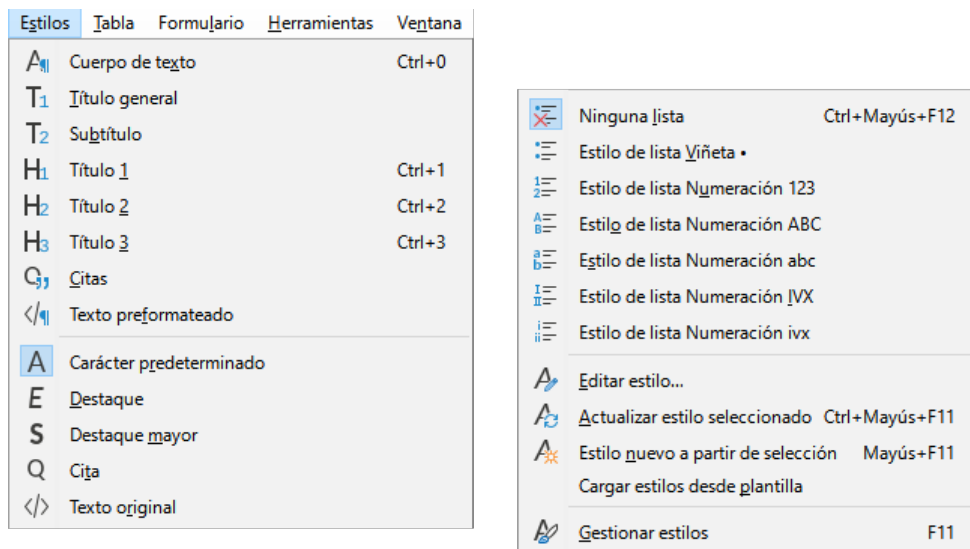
Estilos Tabla Formulario Herramientas Ventana

Cuerpo de texto Ctrl+0
Título general
Subtítulo
Título 1 Ctrl+1
Título 2 Ctrl+2
Título 3 Ctrl+3
Citas
Texto preformateado
Carácter predeterminado
Destaque
Destaque mayor
Cita
Texto original

Ninguna lista Ctrl+Mayús+F12
Estilo de lista Viñeta •
Estilo de lista Numeración 123
Estilo de lista Numeración ABC
Estilo de lista Numeración abc
Estilo de lista Numeración IVX
Estilo de lista Numeración ivx
Editar estilo...
Actualizar estilo seleccionado Ctrl+Mayús+F11
Estilo nuevo a partir de selección Mayús+F11
Cargar estilos desde plantilla
Gestionar estilos F11